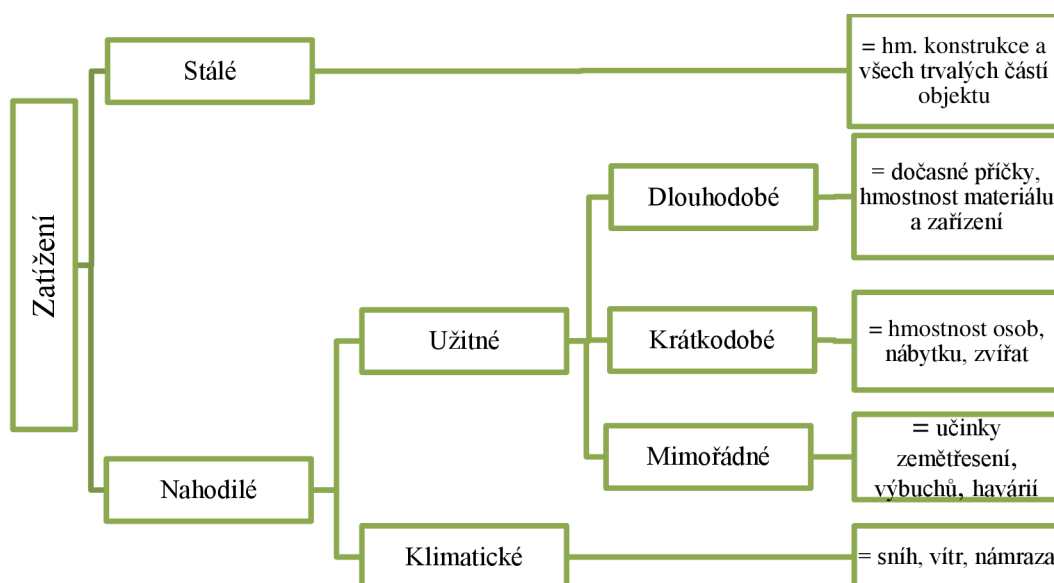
Zatížení

Stálé

= hm. konstrukce a všech trvalých částí objektu

Nahodilé

Užitné

Dlouhodobé

= dočasné příčky, hmostnost materiálu a zařízení

Krátkodobé

= hmostnost osob, nábytku, zvířat

Mimořádné

= učinky zemětřesení, výbuchů, havárií

Klimatické

= sníh, vítr, námraza